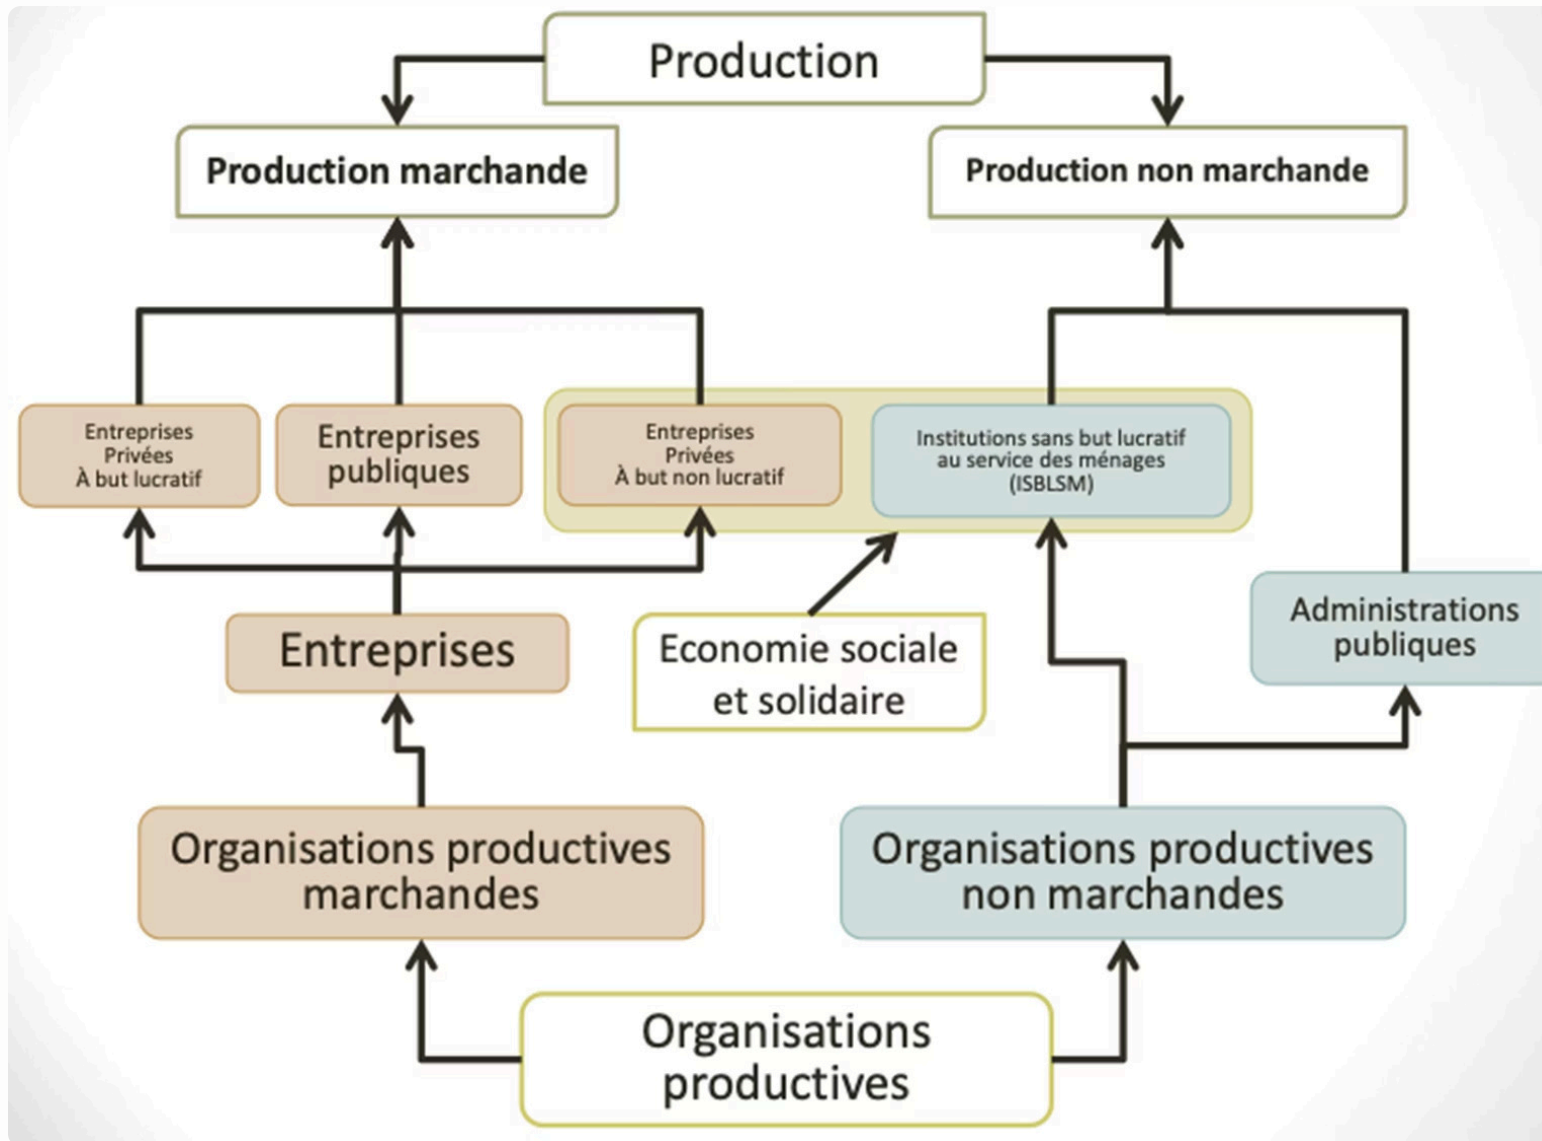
Production

Production marchande

Production non marchande

Entreprises Privées À but lucratif

Entreprises publiques

Entreprises Privées À but non lucratif

Institutions sans but lucratif au service des ménages (ISBLSM)

Entreprises

Economie sociale et solidaire

Administrations publiques

Organisations productives marchandes

Organisations productives non marchandes

Organisations productives